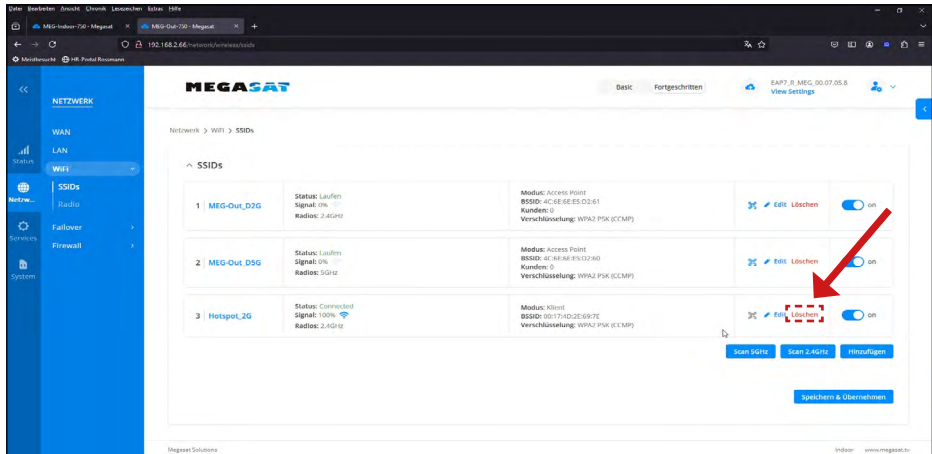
Datei Bearbeiten Ansicht Chronik Lesezeichen Extras Hilfe

MEG-Indoor-750 - Megasat × MEG-Out-750 - Megasat × +

192.168.2.66/network/wireless/ssids

Meistbesucht HR-Portal Rossmann

<<

NETZWERK

Status

Netzw...

Services

System

WAN
LAN
WiFi
SSIDs
Radio
Failover
Firewall

MEGASAT

Basic Fortgeschritten

EAP7_R_MEG_00.07.05.8
View Settings

Netzwerk > WiFi > SSIDs

SSIDs

| | | | | |
|---|---|---|---|---|
| 1 MEG-Out_D2G | Status: Laufen Signal: 0% Radios: 2.4GHz | Modus: Access Point BSSID: 4C:6E:6E:E5:D2:61 Kunden: 0 Verschlüsselung: WPA2 PSK (CCMP) | Edit Löschen | on |
| 2 MEG-Out_D5G | Status: Laufen Signal: 0% Radios: 5GHz | Modus: Access Point BSSID: 4C:6E:6E:E5:D2:60 Kunden: 0 Verschlüsselung: WPA2 PSK (CCMP) | Edit Löschen | on |
| 3 Hotspot_2G | Status: Connected Signal: 100% Radios: 2.4GHz | Modus: Klient BSSID: 00:17:4D:2E:69:7E Verschlüsselung: WPA2 PSK (CCMP) | Edit Löschen | on |

Scan 5GHz Scan 2.4GHz Hinzufügen

Speichern & Übernehmen

Megasat Solutions

Indoor www.megasat.tv